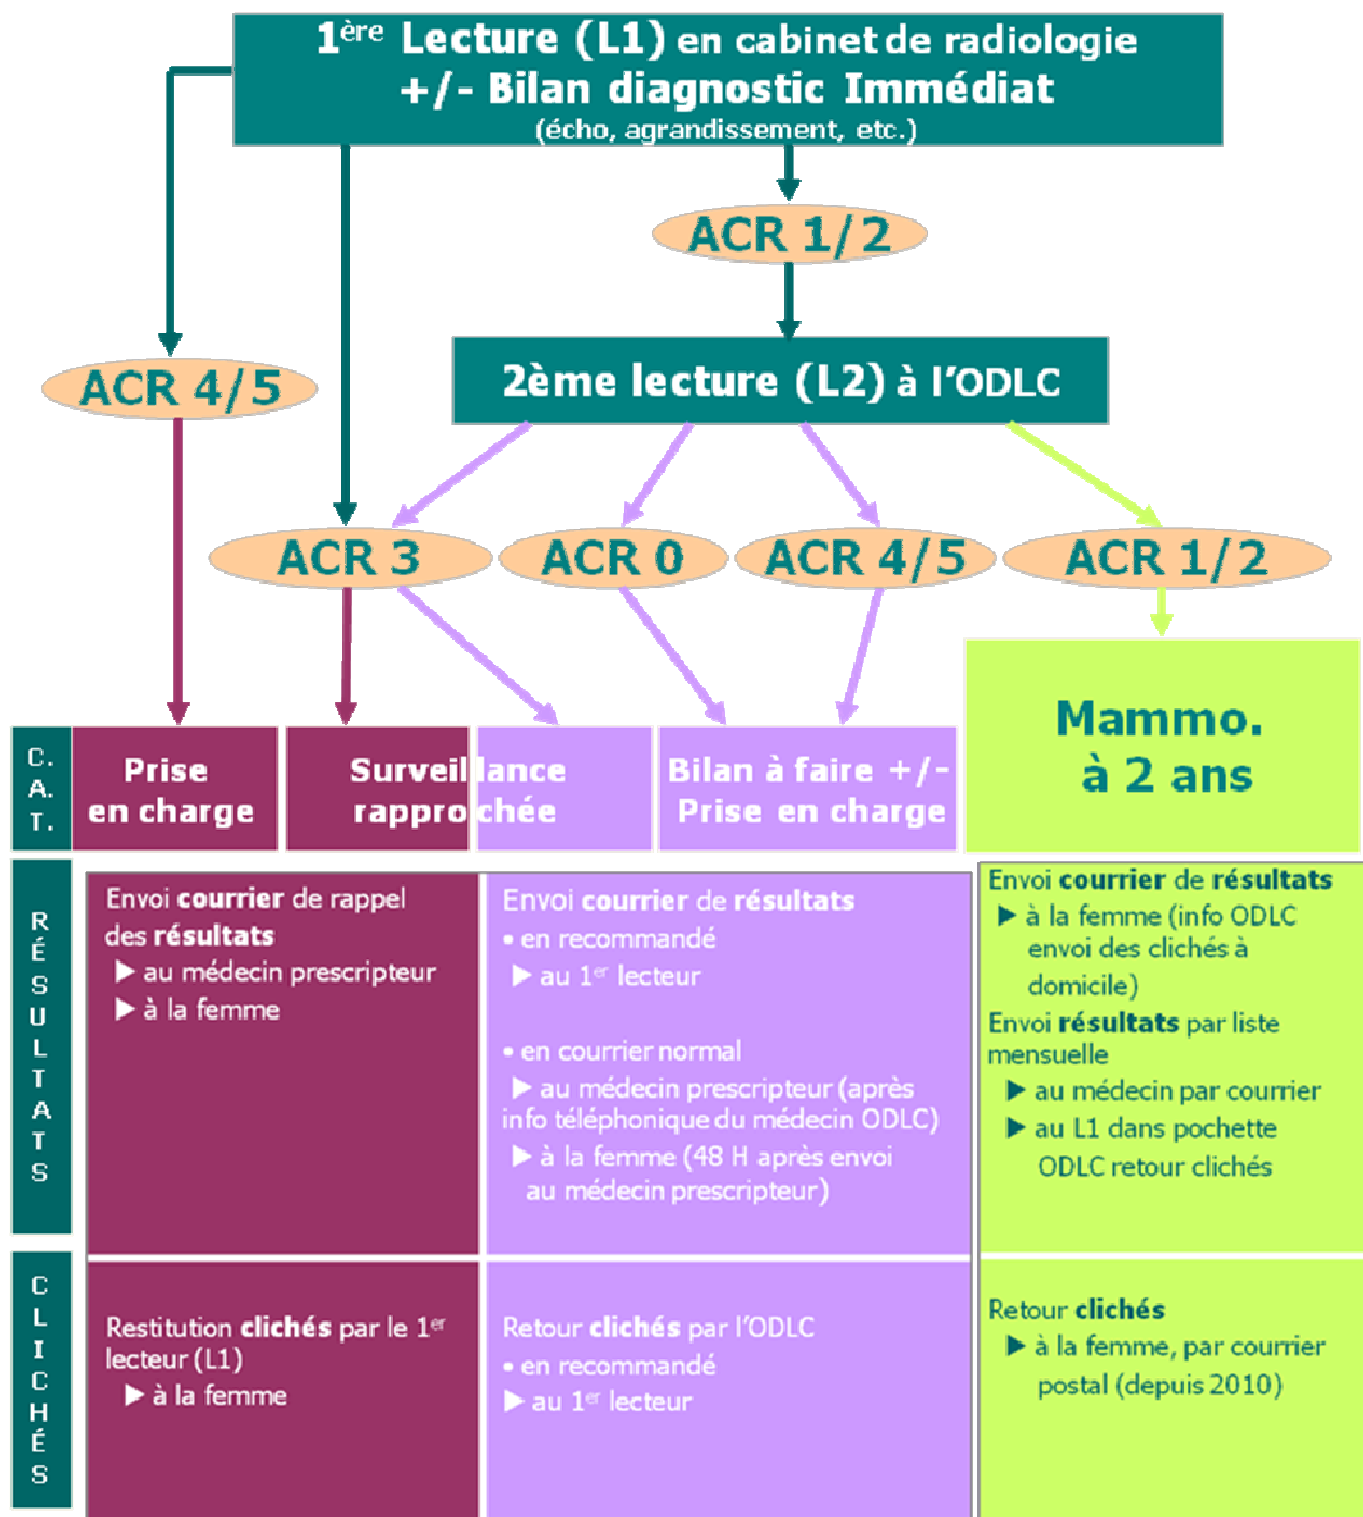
1$^{ère}$ Lecture (L1) en cabinet de radiologie
+/- Bilan diagnostic Immédiat
(écho, agrandissement, etc.)

ACR 1/2

ACR 4/5

2ème lecture (L2) à l'ODLC

ACR 3

ACR 0

ACR 4/5

ACR 1/2

C. A. T.

Prise en charge

Surveillance rapprochée

Bilan à faire +/- Prise en charge

Mammo. à 2 ans

RÉSULTATS

Envoi courrier de rappel des résultats
▶ au médecin prescripteur
▶ à la femme

Envoi courrier de résultats
• en recommandé
▶ au 1$^{er}$ lecteur

• en courrier normal
▶ au médecin prescripteur (après info téléphonique du médecin ODLC)
▶ à la femme (48 H après envoi au médecin prescripteur)

Envoi courrier de résultats
▶ à la femme (info ODLC envoi des clichés à domicile)
Envoi résultats par liste mensuelle
▶ au médecin par courrier
▶ au L1 dans pochette ODLC retour clichés

CLICHÉS

Restitution clichés par le 1$^{er}$ lecteur (L1)
▶ à la femme

Retour clichés par l'ODLC
• en recommandé
▶ au 1$^{er}$ lecteur

Retour clichés
▶ à la femme, par courrier postal (depuis 2010)